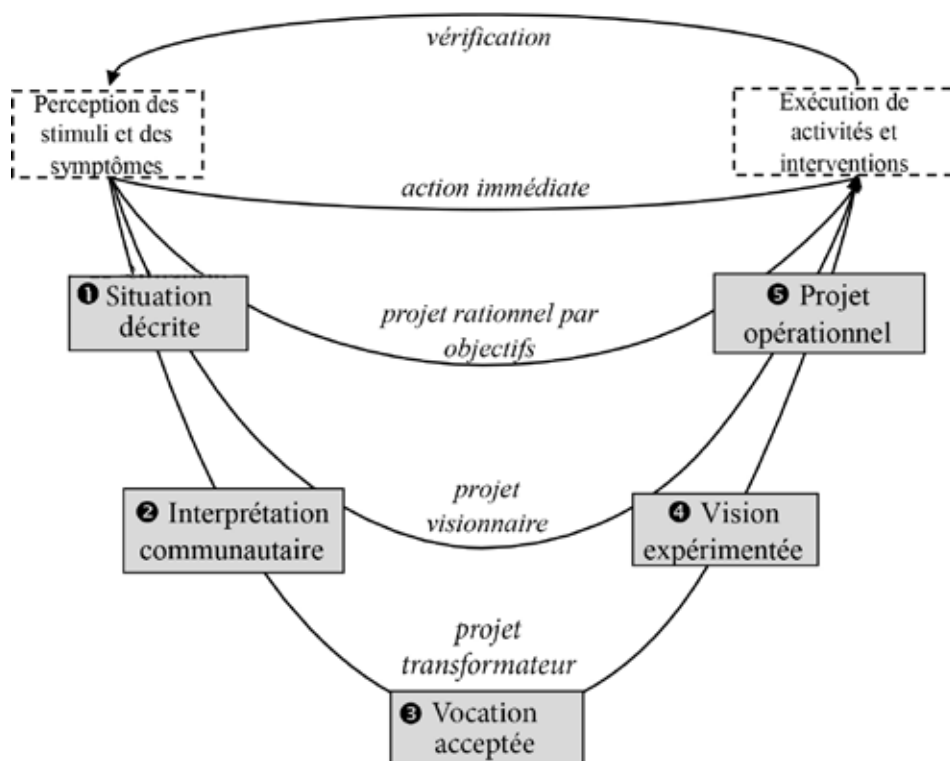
vérification

Perception des stimuli et des symptômes

Exécution de activités et interventions

action immédiate

❶ Situation décrite

❺ Projet opérationnel

projet rationnel par objectifs

❷ Interprétation communautaire

projet visionnaire

❹ Vision expérimentée

projet transformateur

❸ Vocation acceptée